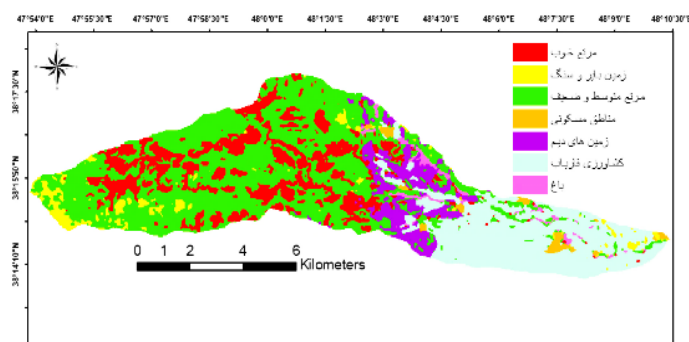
47°54'0"E 47°55'30"E 47°57'0"E 47°58'30"E 48°0'0"E 48°1'30"E 48°3'0"E 48°4'30"E 48°6'0"E 48°7'30"E 48°9'0"E 48°10'30"E

38°17'30"N
38°15'50"N
38°14'10"N

مراتع خوب
زمین بایر و سنگی
مراتع متوسط و ضعیف
مناطق مسکونی
زمین های دیم
کشاورزی آبی
باغ

0 1 2 4 6
Kilometers